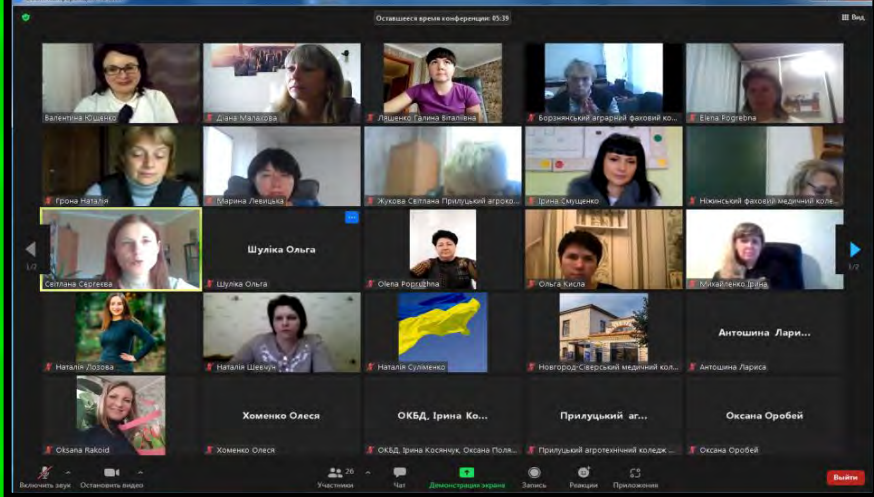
Оставшееся время конференции: 05:39

Вид

Валентина Ющенко

Діана Малахова

Лященко Галина Віталіївна

Борзнянський аграрний фаховий кол...

Elena Pogrebna

Грона Наталія

Марина Левицька

Жукова Світлана Прилуцький агроко...

Ірина Смущенко

Ніжинський фаховий медичний коле...

Світлана Сергеєва

Шуліка Ольга

Шуліка Ольга

Olena Poprizhna

Ольга Кисла

Михайленко Ірина

1/2

1/2

Наталія Лозова

Наталія Шевчук

Наталія Суліменко

Новгород-Сіверський медичний кол...

Антошина Лари...

Антошина Лариса

Oksana Rakoid

Хоменко Олеся

Хоменко Олеся

ОКБД, Ірина Ко...

ОКБД, Ірина Косянчук, Оксана Поля...

Прилуцький аг...

Прилуцький агротехнічний коледж ...

Оксана Оробей

Оксана Оробей

Включить звук

Остановить видео

26

Участники

Чат

Демонстрация экрана

Запись

Реакции

Приложения

Выйти